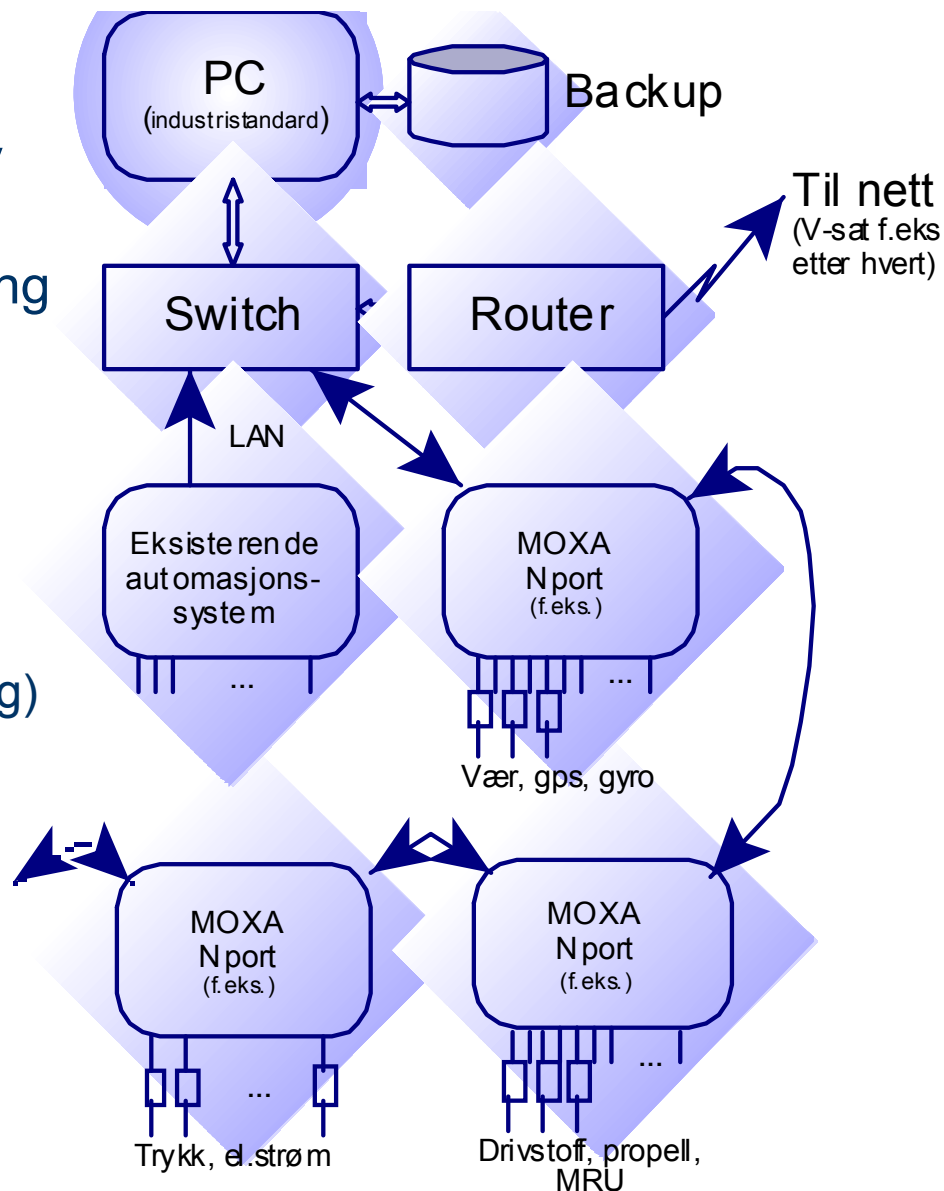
PC
(industristandard)

Backup

Til nett
(V-sat f.eks
etter hvert)

ng

Switch

Router

LAN

Eksisterende automasjonssystem

...

MOXA
Nport
(f.eks.)

...

Vær, gps, gyro

g)

MOXA
Nport
(f.eks.)

...

Trykk, el.strøm

MOXA
Nport
(f.eks.)

...

Drivstoff, propell, MRU